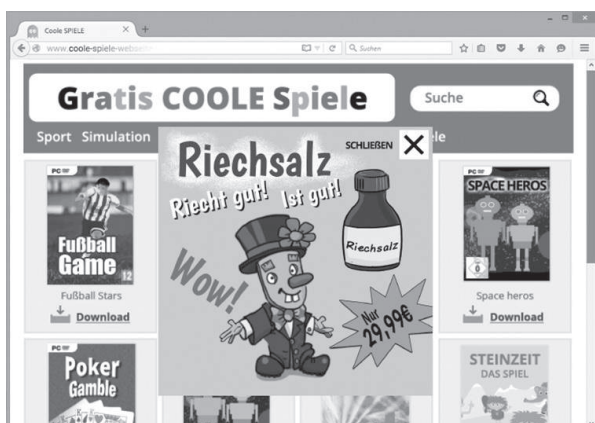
Coole SPIELE × +

www.coole-spiele-web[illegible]

Suchen

Gratis COOLE Spiele

Suche

Sport Simulation

le

PC

Fußball Game

12

Fußball Stars

Download

PC

Poker Gamble

Riechsalz

SCHLIEßEN

Riecht gut! Ist gut!

Riechsalz

Wow!

Nur 29,99€

PC

SPACE HEROS

0

Space heros

Download

STEINZEIT

DAS SPIEL